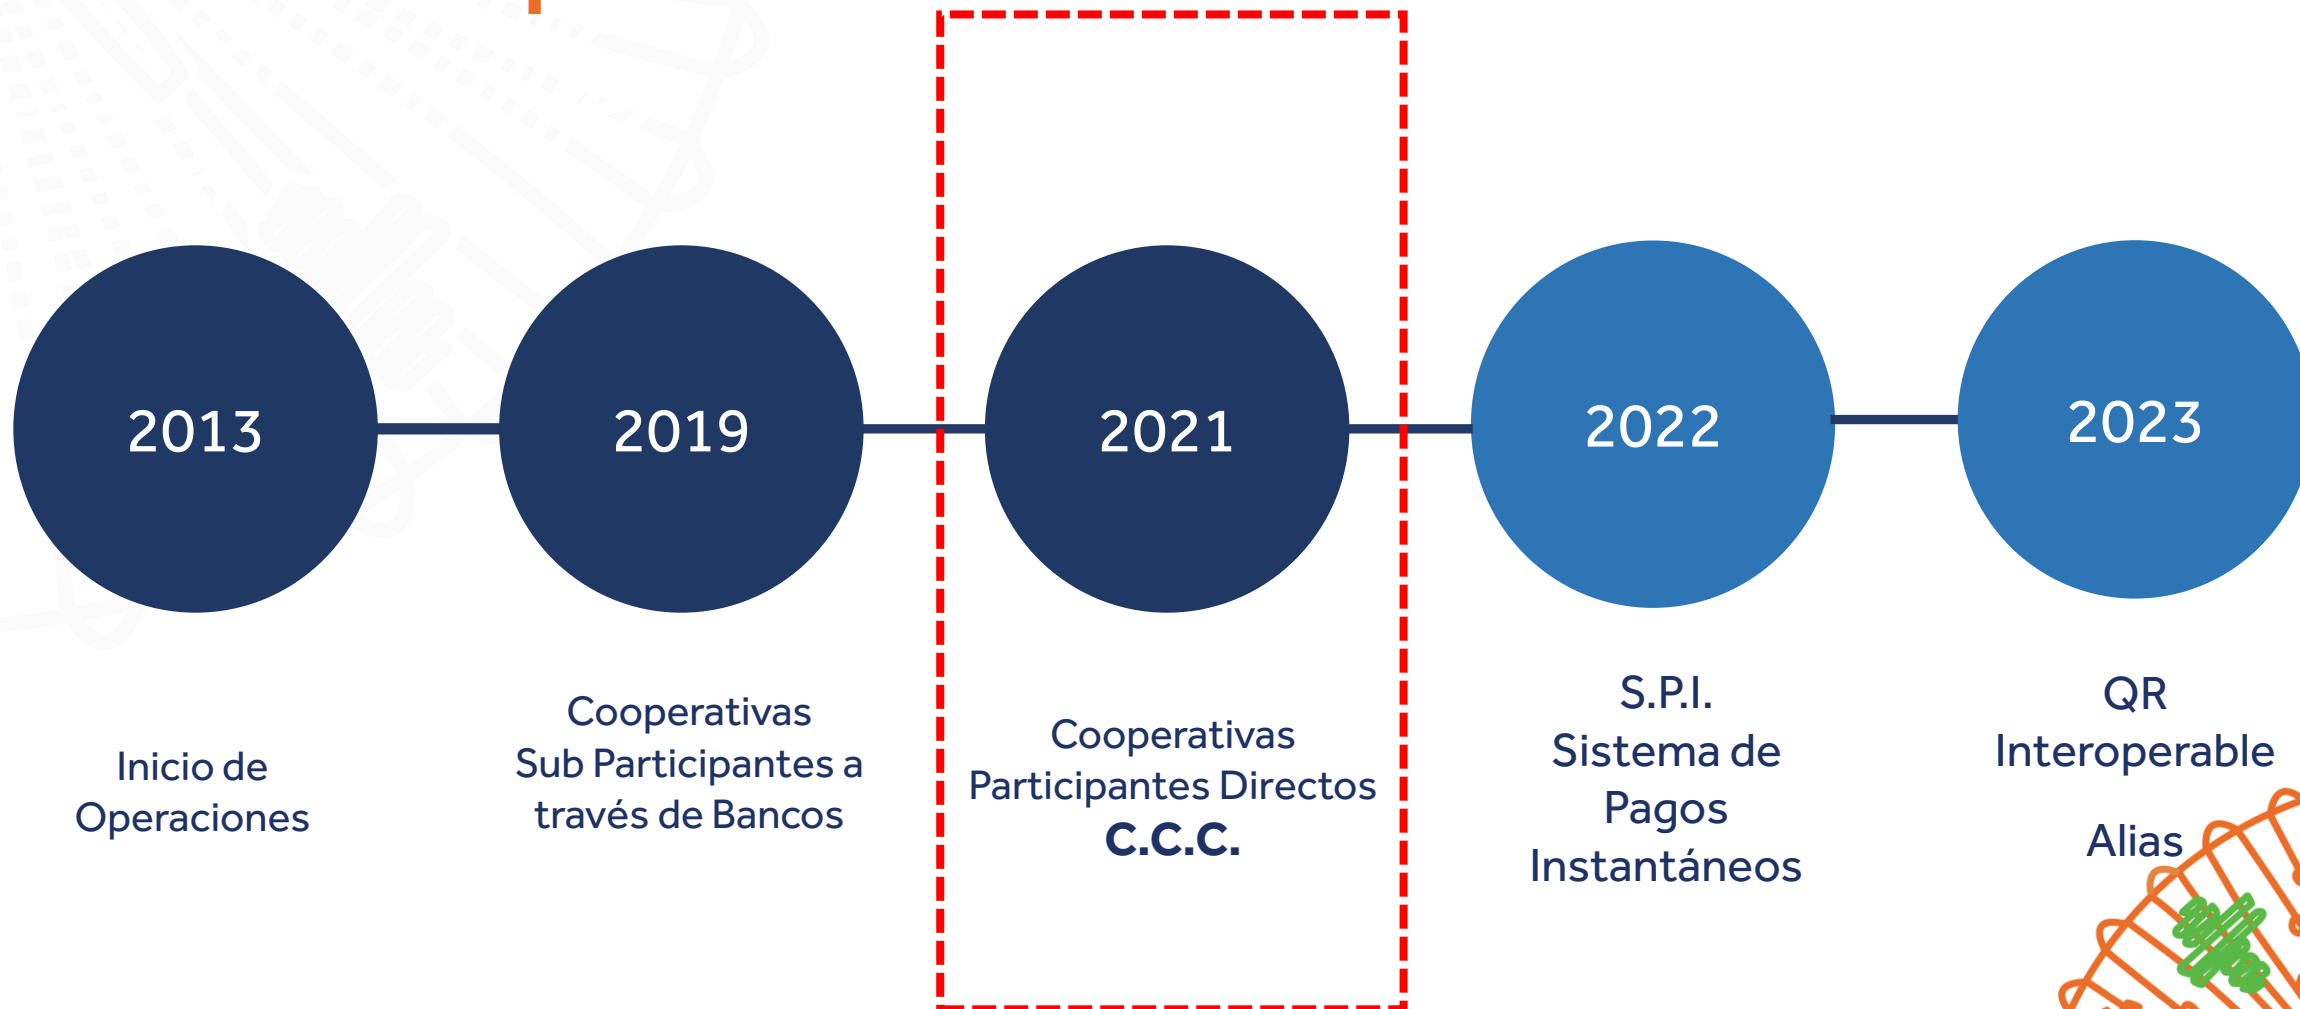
2013

Inicio de Operaciones

2019

Cooperativas Sub Participantes a través de Bancos

2021

Cooperativas Participantes Directos C.C.C.

2022

S.P.I. Sistema de Pagos Instantáneos

2023

QR Interoperable

Alias